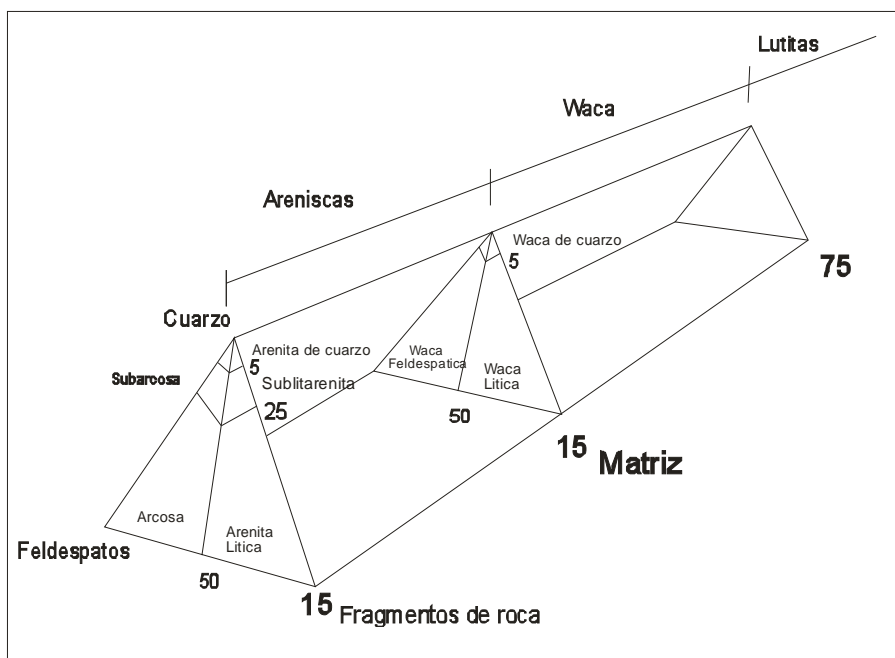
Lutitas

Waca

Areniscas

Waca de cuarzo

5

75

Cuarzo

Arenita de cuarzo

5

Waca Feldespatica

Waca Litica

Subarcosa

Sublitarenita

25

50

15 Matriz

Arcosa

Arenita Litica

Feldespatos

50

15 Fragmentos de roca